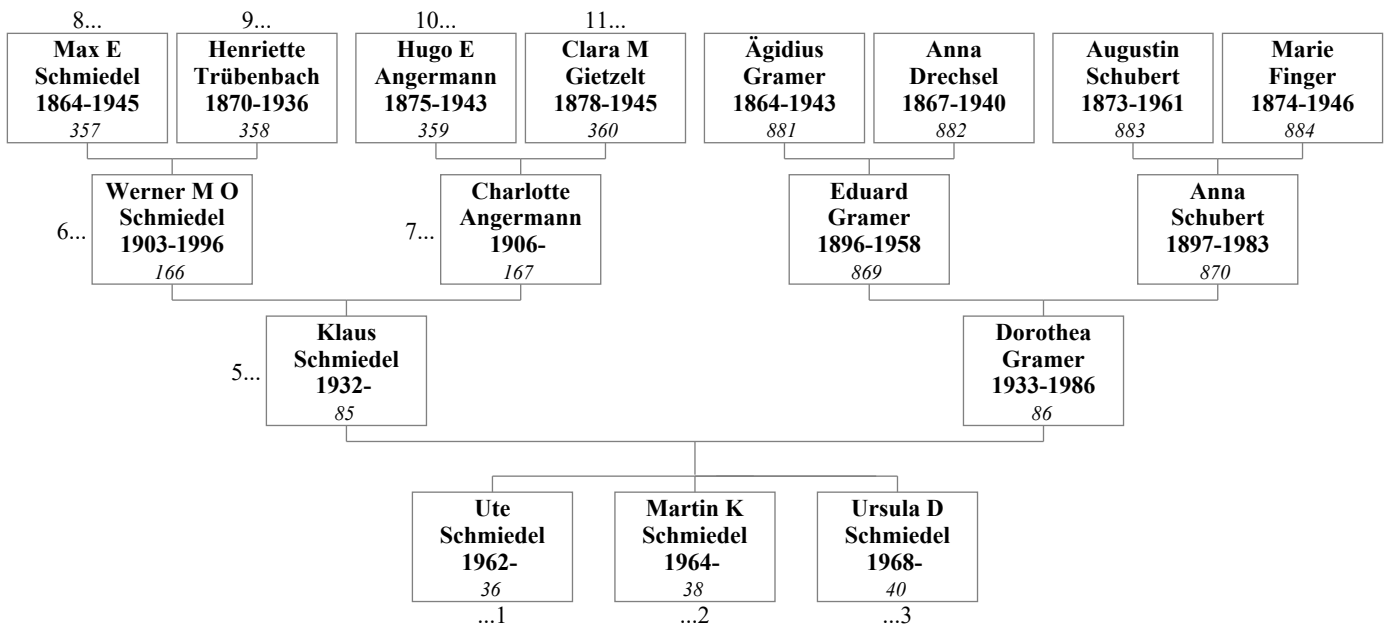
8...
Max E Schmiedel 1864-1945
357

9...
Henriette Trübenbach 1870-1936
358

10...
Hugo E Angermann 1875-1943
359

11...
Clara M Gietzelt 1878-1945
360

Ägidius Gramer 1864-1943
881

Anna Drechsel 1867-1940
882

Augustin Schubert 1873-1961
883

Marie Finger 1874-1946
884

6...
Werner M O Schmiedel 1903-1996
166

7...
Charlotte Angermann 1906-
167

Eduard Gramer 1896-1958
869

Anna Schubert 1897-1983
870

5...
Klaus Schmiedel 1932-
85

Dorothea Gramer 1933-1986
86

Ute Schmiedel 1962-
36
...1

Martin K Schmiedel 1964-
38
...2

Ursula D Schmiedel 1968-
40
...3